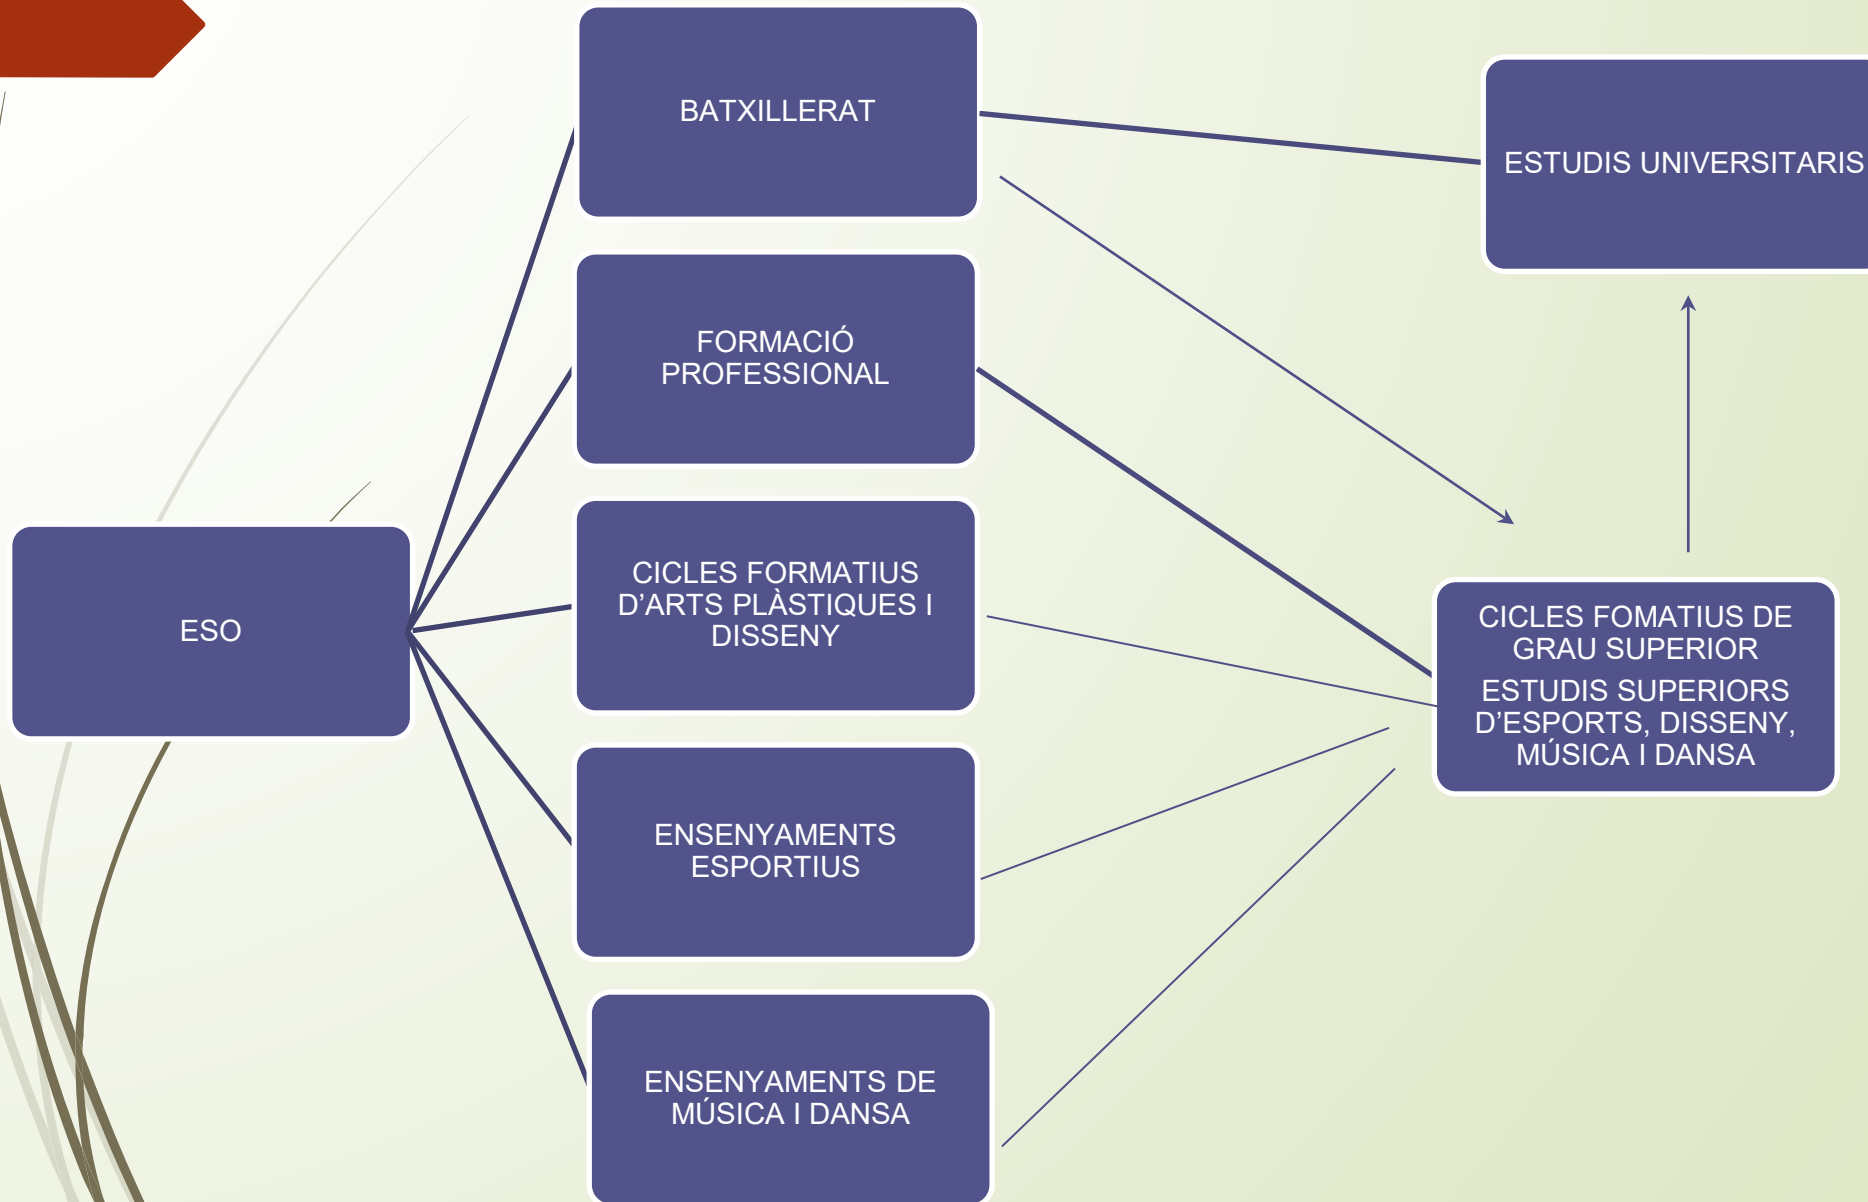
BATXILLERAT

ESTUDIS UNIVERSITARIS

FORMACIÓ PROFESSIONAL

ESO

CICLES FORMATIUS D'ARTS PLÀSTIQUES I DISSENY

CICLES FOMATIUS DE GRAU SUPERIOR

ESTUDIS SUPERIORS D'ESPORTS, DISSENY, MÚSICA I DANSA

ENSENYAMENTS ESPORTIUS

ENSENYAMENTS DE MÚSICA I DANSA